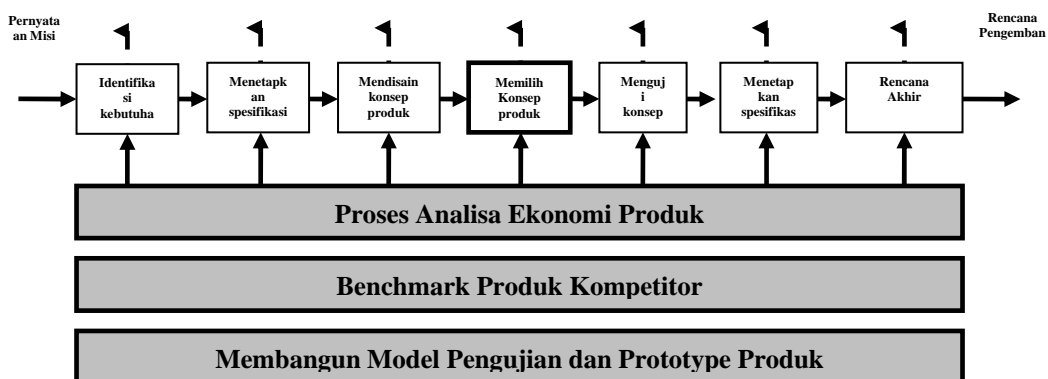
Pernyata an Misi

Identifika si kebutuha

Menetapk an spesifikasi

Mendisain konsep produk

Memilih Konsep produk

Menguj i konsep

Menetap kan spesifikas

Rencana Akhir

Rencana Pengemban

Proses Analisa Ekonomi Produk

Benchmark Produk Kompetitor

Membangun Model Pengujian dan Prototype Produk